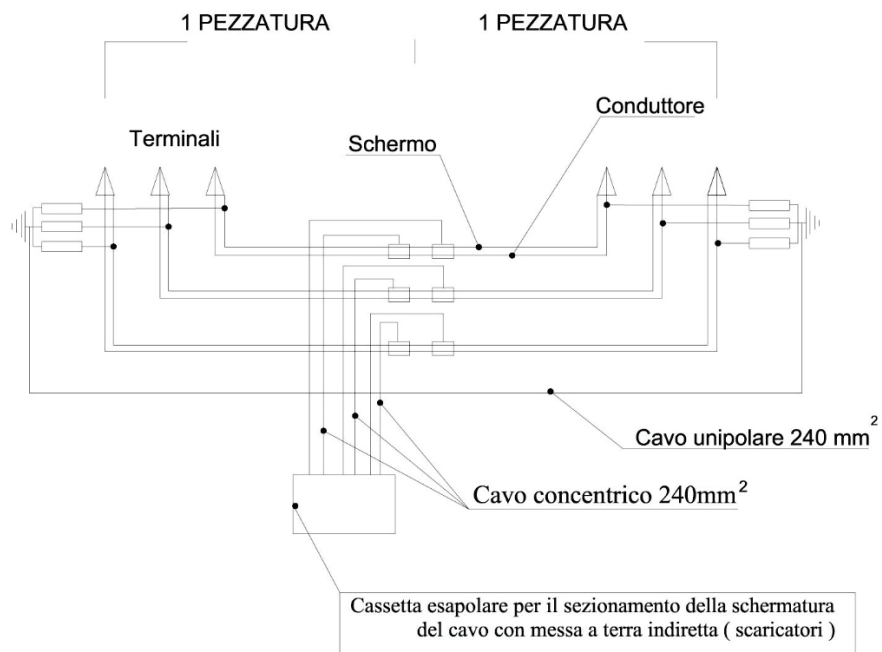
1 PEZZATURA

1 PEZZATURA

Terminali

Schermo

Conduttore

Cavo unipolare 240 $mm^2$

Cavo concentrico 240$mm^2$

Cassetta esapolare per il sezionamento della schermatura del cavo con messa a terra indiretta ( scaricatori )